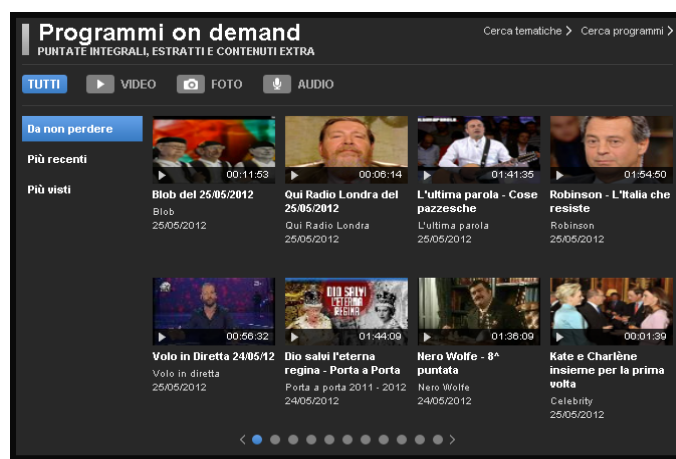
Programmi on demand
PUNTATE INTEGRALI, ESTRATTI E CONTENUTI EXTRA

Cerca tematiche > Cerca programmi >

TUTTI VIDEO FOTO AUDIO

Da non perdere
Più recenti
Più visti

00:11:53
Blob del 25/05/2012
Blob
25/05/2012

00:06:14
Qui Radio Londra del 25/05/2012
Qui Radio Londra
25/05/2012

01:41:35
L'ultima parola - Cose pazzesche
L'ultima parola
25/05/2012

01:54:50
Robinson - L'Italia che resiste
Robinson
25/05/2012

00:56:32
Volo in Diretta 24/05/12
Volo in diretta
25/05/2012

DIO SALVI L'ETERNA REGINA
01:44:09
Dio salvi l'eterna regina - Porta a Porta
Porta a porta 2011 - 2012
24/05/2012

01:36:09
Nero Wolfe - 8^ puntata
Nero Wolfe
24/05/2012

00:01:39
Kate e Charlène insieme per la prima volta
Celebrity
25/05/2012